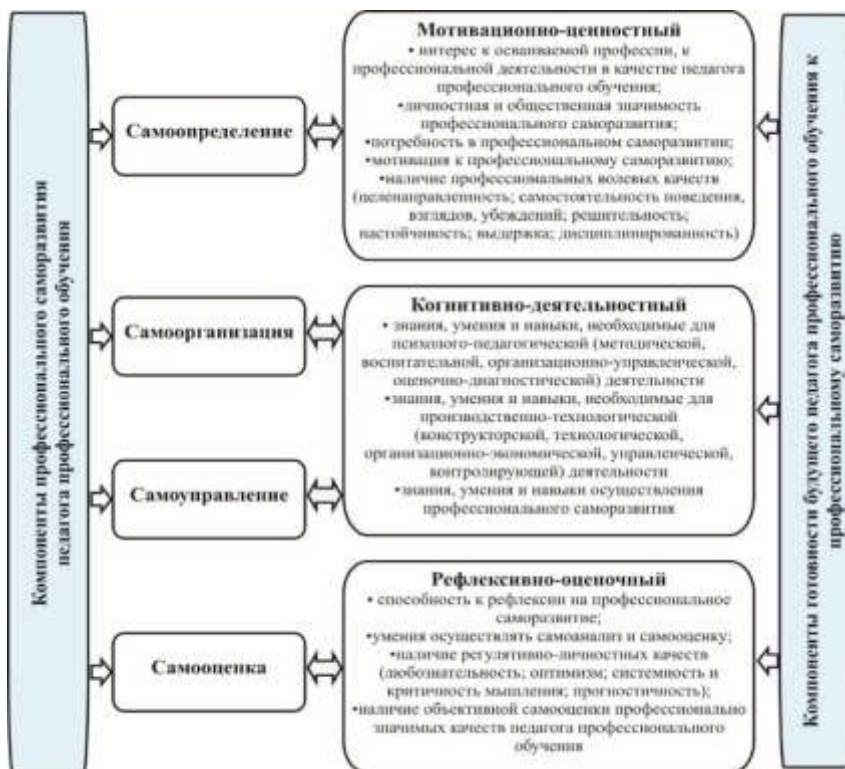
Компоненты профессионального саморазвития педагога профессионального обучения

Самоопределение

Самоорганизация

Самоуправление

Самооценка

Мотивационно-ценностный
• интерес к осваиваемой профессии, к профессиональной деятельности в качестве педагога профессионального обучения;
•личностная и общественная значимость профессионального саморазвития;
•потребность в профессиональном саморазвитии;
•мотивация к профессиональному саморазвитию;
•наличие профессиональных волевых качеств (целенаправленность; самостоятельность поведения, взглядов, убеждений; решительность; настойчивость; выдержка; дисциплинированность)

Когнитивно-деятельностный
• знания, умения и навыки, необходимые для психолого-педагогической (методической, воспитательной, организационно-управленческой, оценочно-диагностической) деятельности
•знания, умения и навыки, необходимые для производственно-технологической (конструкторской, технологической, организационно-экономической, управленческой, контролирующей) деятельности
•знания, умения и навыки осуществления профессионального саморазвития

Рефлексивно-оценочный
• способность к рефлексии на профессиональное саморазвитие;
•умения осуществлять самоанализ и самооценку;
•наличие регулятивно-личностных качеств (любознательность; оптимизм; системность и критичность мышления; прогностичность);
•наличие объективной самооценки профессионально значимых качеств педагога профессионального обучения

Компоненты готовности будущего педагога профессионального обучения к профессиональному саморазвитию